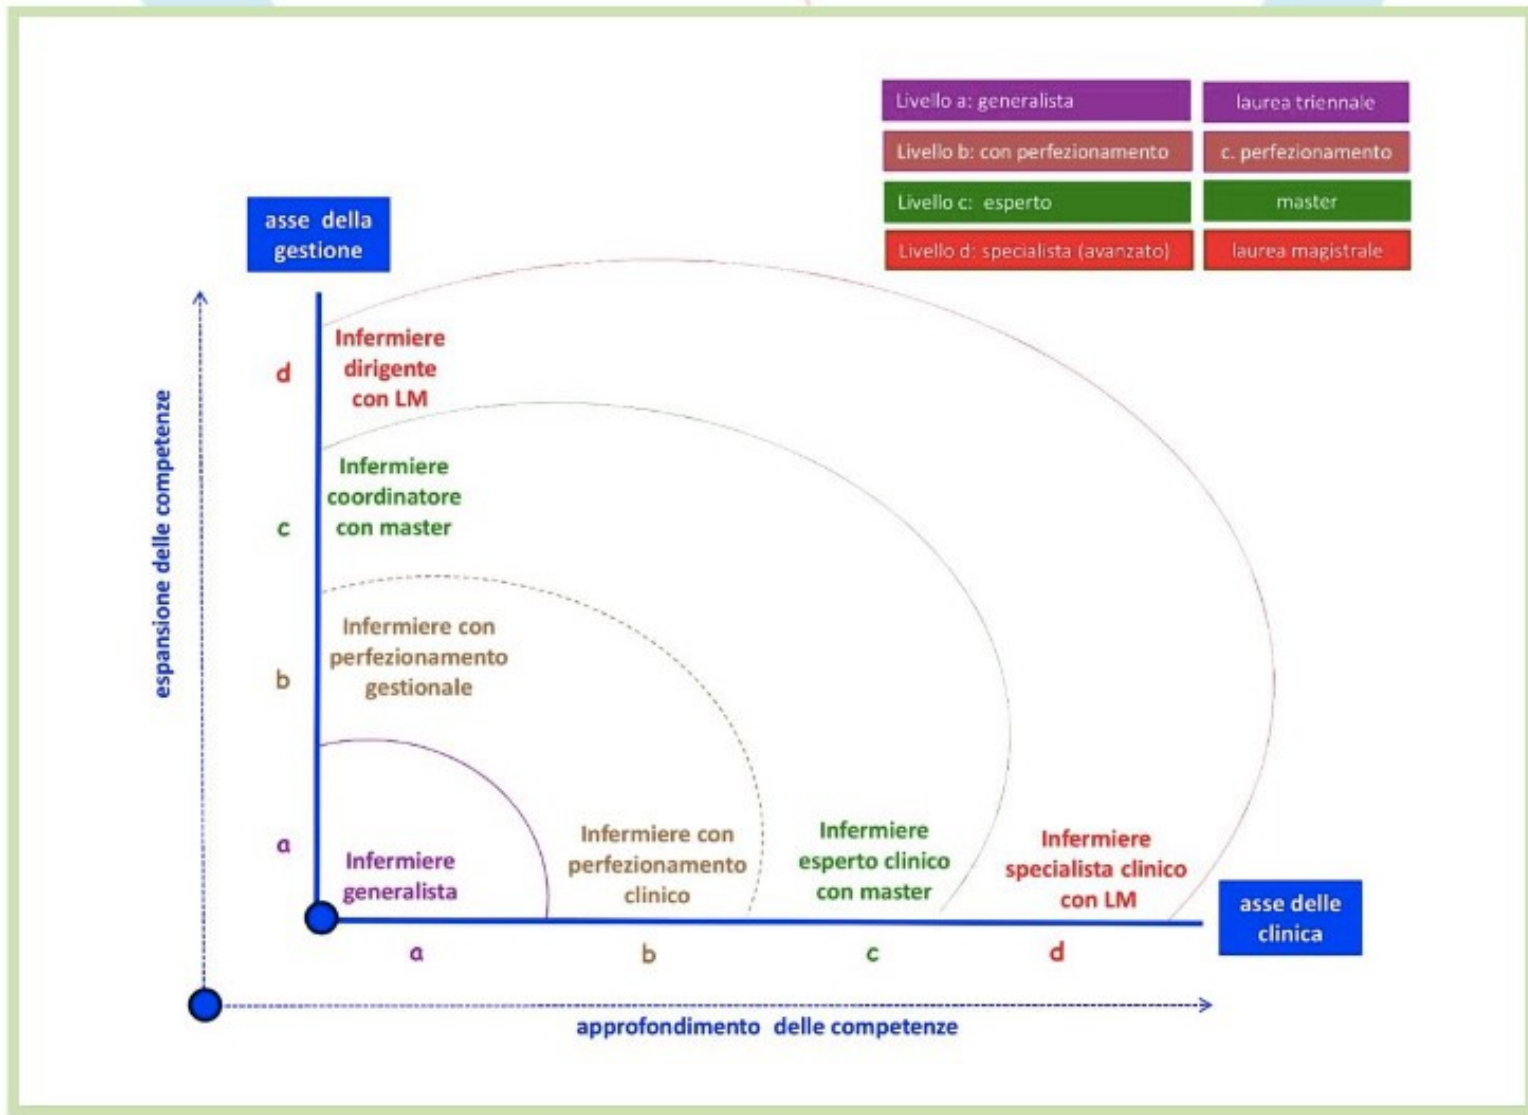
| Livello a: generalista | laurea triennale |
|---|---|
| Livello b: con perfezionamento | c. perfezionamento |
| Livello c: esperto | master |
| Livello d: specialista (avanzato) | laurea magistrale |

asse della gestione

espansione delle competenze

d
Infermiere dirigente con LM

c
Infermiere coordinatore con master

b
Infermiere con perfezionamento gestionale

a
Infermiere generalista

Infermiere con perfezionamento clinico

Infermiere esperto clinico con master

Infermiere specialista clinico con LM

asse delle clinica

a b c d

approfondimento delle competenze